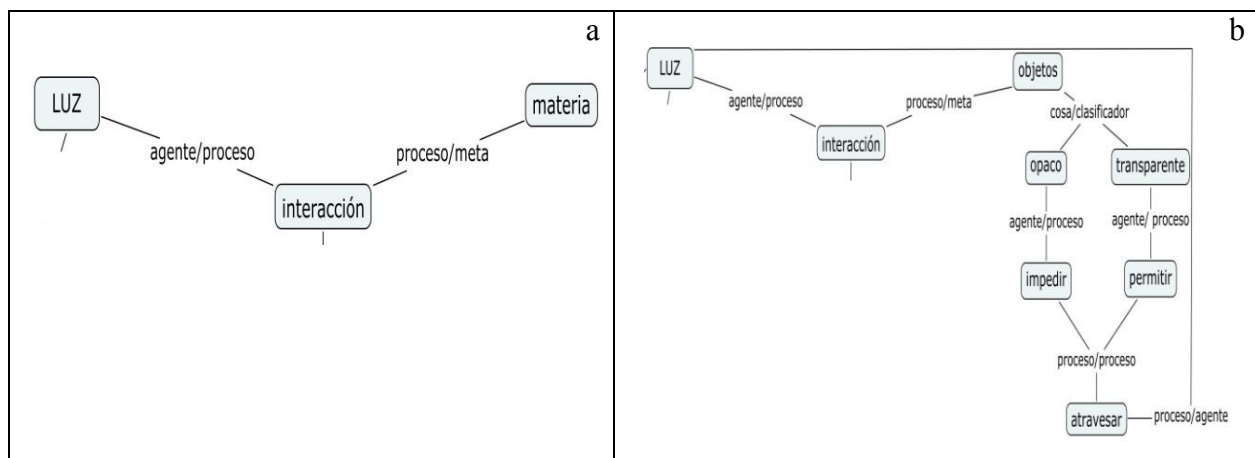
a

LUZ

agente/proceso

interacción

proceso/meta

materia

b

LUZ

agente/proceso

interacción

proceso/meta

objetos

cosa/clasificador

opaco

transparente

agente/proceso

agente/ proceso

impedir

permitir

proceso/proceso

atravesar

proceso/agente